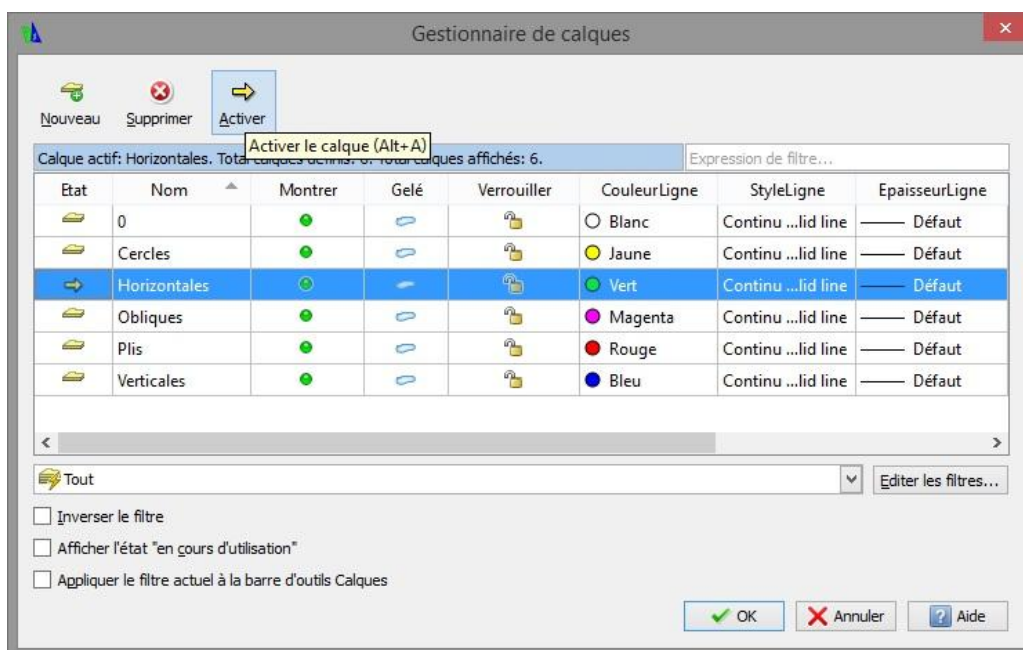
Gestionnaire de calques

Nouveau
Supprimer
Activer

Activer le calque (Alt+A)

Calque actif: Horizontales. Total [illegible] Total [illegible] affichés: 6.

Expression de filtre...

| Etat | Nom | Montrer | Gelé | Verrouiller | CouleurLigne | StyleLigne | EpaisseurLigne |
|---|---|---|---|---|---|---|---|
| | 0 | | | | Blanc | Continu ...lid line | Défaut |
| | Cercles | | | | Jaune | Continu ...lid line | Défaut |
| | Horizontales | | | | Vert | Continu ...lid line | Défaut |
| | Obliques | | | | Magenta | Continu ...lid line | Défaut |
| | Plis | | | | Rouge | Continu ...lid line | Défaut |
| | Verticales | | | | Bleu | Continu ...lid line | Défaut |

Tout

Editer les filtres...

Inverser le filtre

Afficher l'état "en cours d'utilisation"

Appliquer le filtre actuel à la barre d'outils Calques

OK
Annuler
Aide